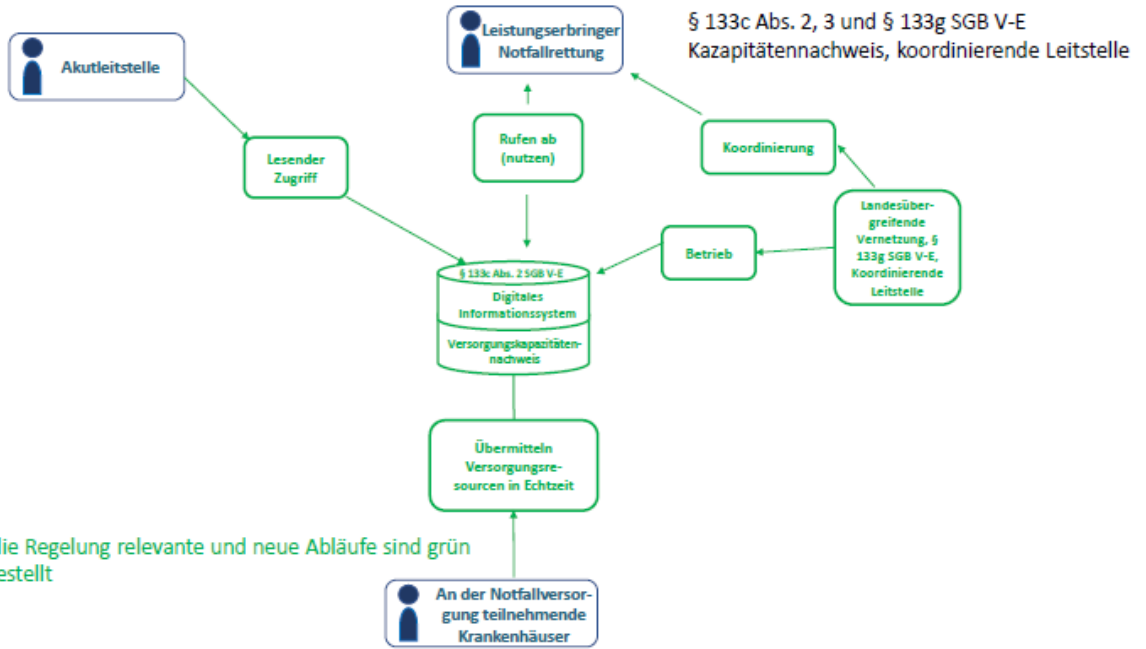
§ 133c Abs. 2, 3 und § 133g SGB V-E
Kazapitätennachweis, koordinierende Leitstelle

Akutleitstelle

Leistungserbringer Notfallrettung

Lesender Zugriff

Rufen ab (nutzen)

Koordinierung

Landesübergreifende Vernetzung, § 133g SGB V-E, Koordinierende Leitstelle

Betrieb

§ 133c Abs. 2 SGB V-E

Digitales Informationssystem

Versorgungskapazitätennachweis

Übermitteln Versorgungsressourcen in Echtzeit

lie Regelung relevante und neue Abläufe sind grün estellt

An der Notfallversorgung teilnehmende Krankenhäuser